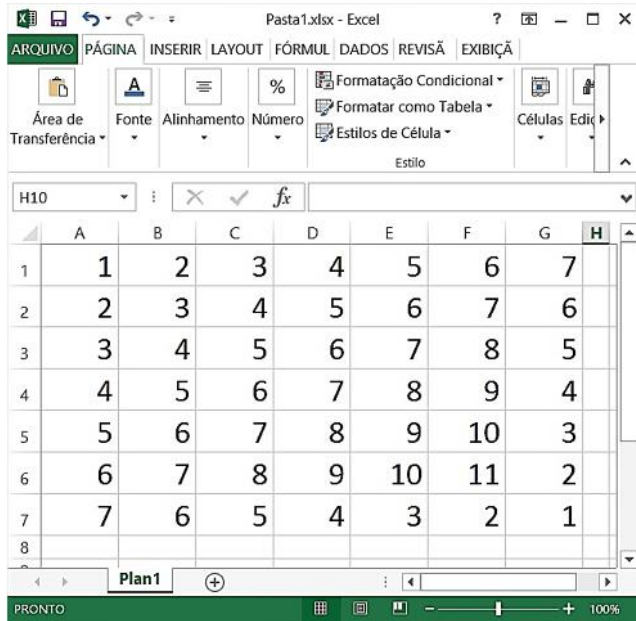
Pasta1.xlsx - Excel

ARQUIVO PÁGINA INSERIR LAYOUT FÓRMUL DADOS REVISÃ EXIBIÇÃ

Área de Transferência Fonte Alinhamento Número Formatação Condicional Formatar como Tabela Estilos de Célula Estilo Células Ediç

H10 $f_x$

|   | A | B | C | D | E | F | G | H |
|---|---|---|---|---|---|---|---|---|
| 1 | 1 | 2 | 3 | 4 | 5 | 6 | 7 | |
| 2 | 2 | 3 | 4 | 5 | 6 | 7 | 6 | |
| 3 | 3 | 4 | 5 | 6 | 7 | 8 | 5 | |
| 4 | 4 | 5 | 6 | 7 | 8 | 9 | 4 | |
| 5 | 5 | 6 | 7 | 8 | 9 | 10 | 3 | |
| 6 | 6 | 7 | 8 | 9 | 10 | 11 | 2 | |
| 7 | 7 | 6 | 5 | 4 | 3 | 2 | 1 | |
| 8 | | | | | | | | |

Plan1

PRONTO 100%